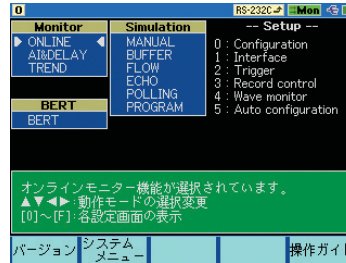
0

RS-232C Mon

Monitor
ONLINE
AI&DELAY
TREND

Simulation
MANUAL
BUFFER
FLOW
ECHO
POLLING
PROGRAM

BERT
BERT

-- Setup --
0 : Configuration
1 : Interface
2 : Trigger
3 : Record control
4 : Wave monitor
5 : Auto configuration

オンラインモニター機能が選択されています。
▲▼◀▶:動作モードの選択変更
[0]～[F]:各設定画面の表示

バージョン
システムメニュー
操作ガイド